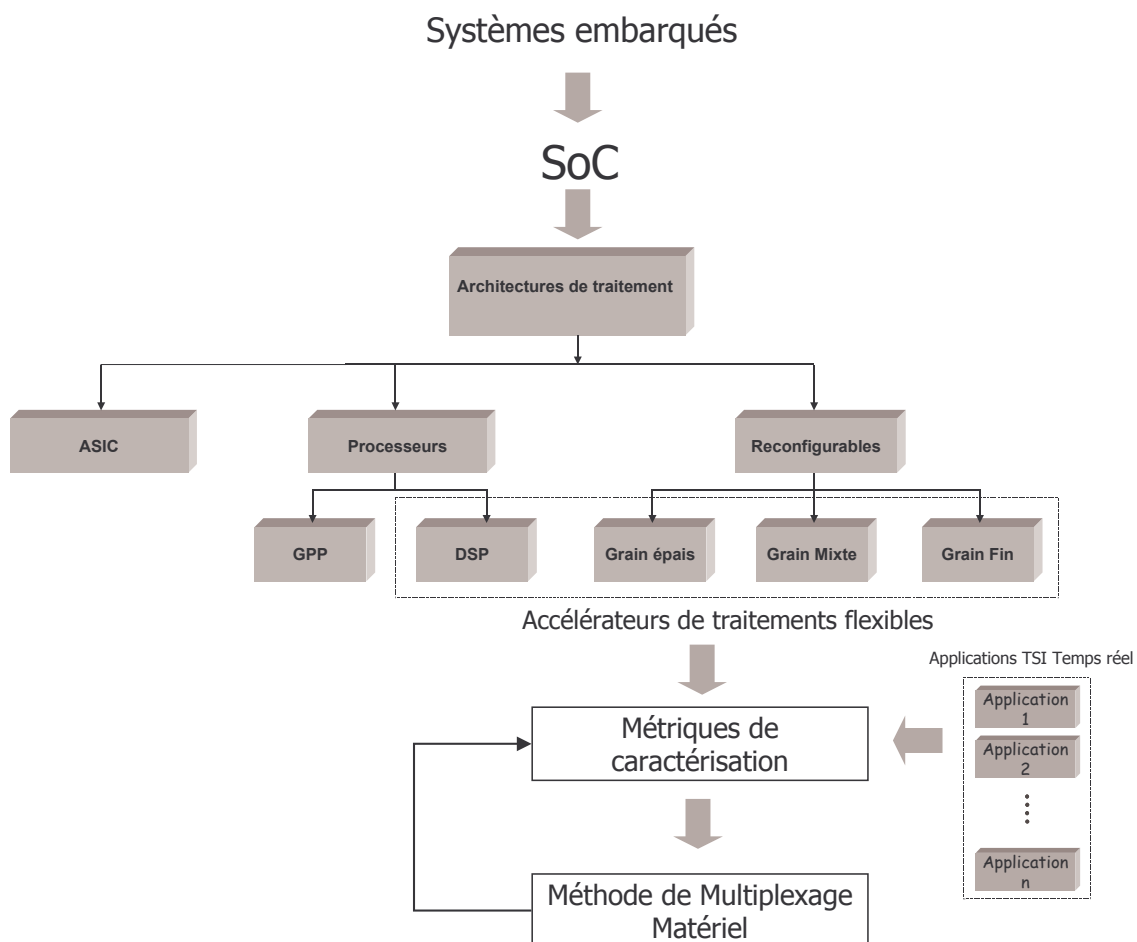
Systèmes embarqués

SoC

Architectures de traitement

ASIC

Processeurs

Reconfigurables

GPP

DSP

Grain épais

Grain Mixte

Grain Fin

Accélérateurs de traitements flexibles

Applications TSI Temps réel

Application 1

Application 2

Application n

Métriques de caractérisation

Méthode de Multiplexage Matériel